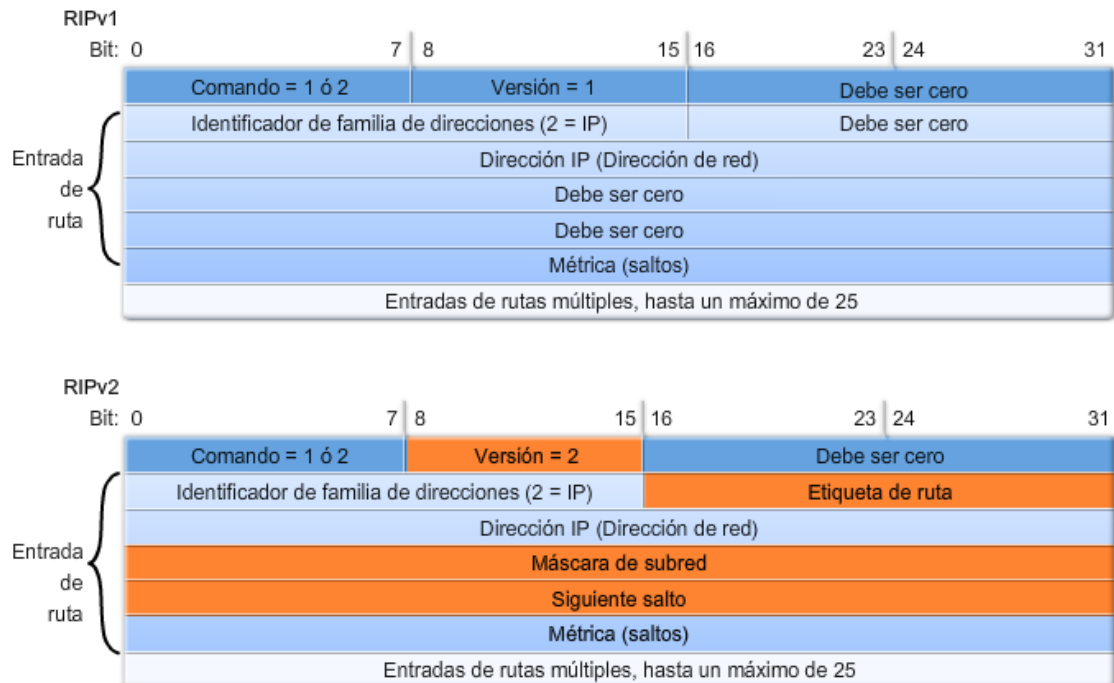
RIPv1

Bit: 0 7 8 15 16 23 24 31

| Comando = 1 ó 2 | Versión = 1 | Debe ser cero |
|---|---|---|
| Identificador de familia de direcciones (2 = IP) | | Debe ser cero |
| Dirección IP (Dirección de red) | | |
| Debe ser cero | | |
| Debe ser cero | | |
| Métrica (saltos) | | |
| Entradas de rutas múltiples, hasta un máximo de 25 | | |

Entrada de ruta

RIPv2

Bit: 0 7 8 15 16 23 24 31

| Comando = 1 ó 2 | Versión = 2 | Debe ser cero |
|---|---|---|
| Identificador de familia de direcciones (2 = IP) | | Etiqueta de ruta |
| Dirección IP (Dirección de red) | | |
| Máscara de subred | | |
| Siguiente salto | | |
| Métrica (saltos) | | |
| Entradas de rutas múltiples, hasta un máximo de 25 | | |

Entrada de ruta